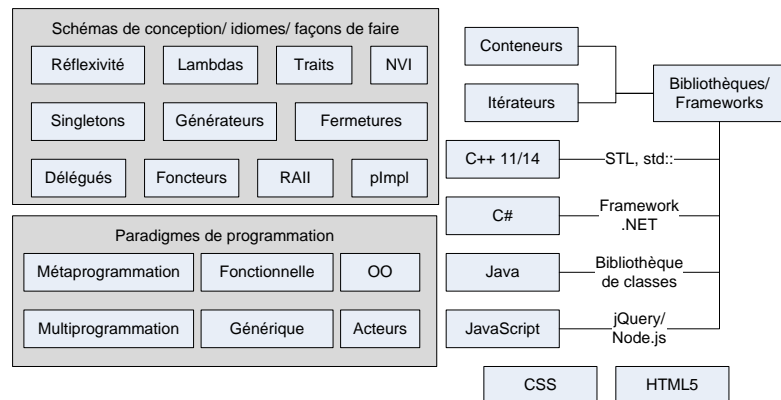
Schémas de conception/ idiomes/ façons de faire

Réflexivité

Lambdas

Traits

NVI

Singletons

Générateurs

Fermetures

Délégués

Foncteurs

RAII

pImpl

Paradigmes de programmation

Métaprogrammation

Fonctionnelle

OO

Multiprogrammation

Générique

Acteurs

Conteneurs

Itérateurs

Bibliothèques/ Frameworks

C++ 11/14

STL, std::

C#

Framework .NET

Java

Bibliothèque de classes

JavaScript

jQuery/ Node.js

CSS

HTML5